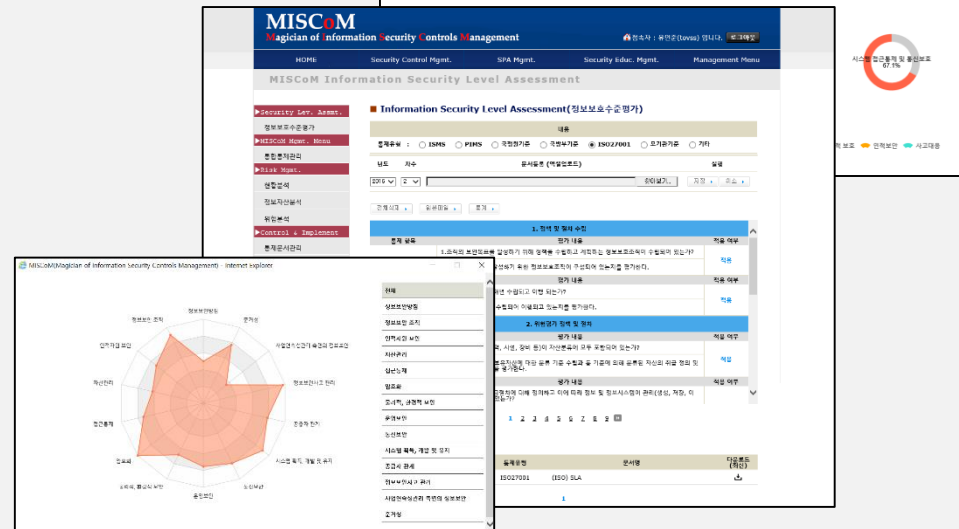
MISCoM
Magician of Information Security Controls Management
접속자 : 윤연준(tovss) 입니다. 로그아웃

HOME
Security Control Mgmt.
SPA Mgmt.
Security Educ. Mgmt.
Management Menu

MISCoM Information Security Level Assessment

▶Security Lev. Assmt.
정보보호수준평가
▶MISCoM Mgmt. Menu
통합통제관리
▶Risk Mgmt.
생활분석
정보자산분석
위험분석
▶Control & Implement
통제문서관리

■ Information Security Level Assessment(정보보호수준평가)

대응
통제유형 ISMS PIMS 국정원기준 국방부기준 ISO27001 요기관기준 기타
년도 차수 문서등록 (엑셀업로드) 실행
2016 2 찾아보기... 저장 취소
전체삭제 일괄적용 로그

1. 정책 및 절차 수립
통제 항목 평가 내용 적용 여부
1.조직의 보안목표를 달성하기 위해 정책을 수립하고 계획하는 정보보호조직이 수립되어 있는가?
적용
평가 내용 적용 여부
적용
2. 위험평가 정책 및 절차
평가 내용 적용 여부
적용
평가 내용 적용 여부
1 2 3 4 5 6 7 8 9
통제유형 문서명 다운로드(최신)
ISO27001 (ISO) SLA
1

시스템 접근통제 및 물리보호
67.1%
인력보안 사고대응

MISCoM(Magician of Information Security Controls Management) - Internet Explorer
전체
정보보안방침
정보보안 조직
인력자원 보안
자산관리
접근통제
암호화
물리적, 환경적 보안
운영보안
통신보안
시스템 획득, 개발 및 유지
공급자 관계
정보보안사고 관리
사업연속성관리 측면의 정보보안
준거성